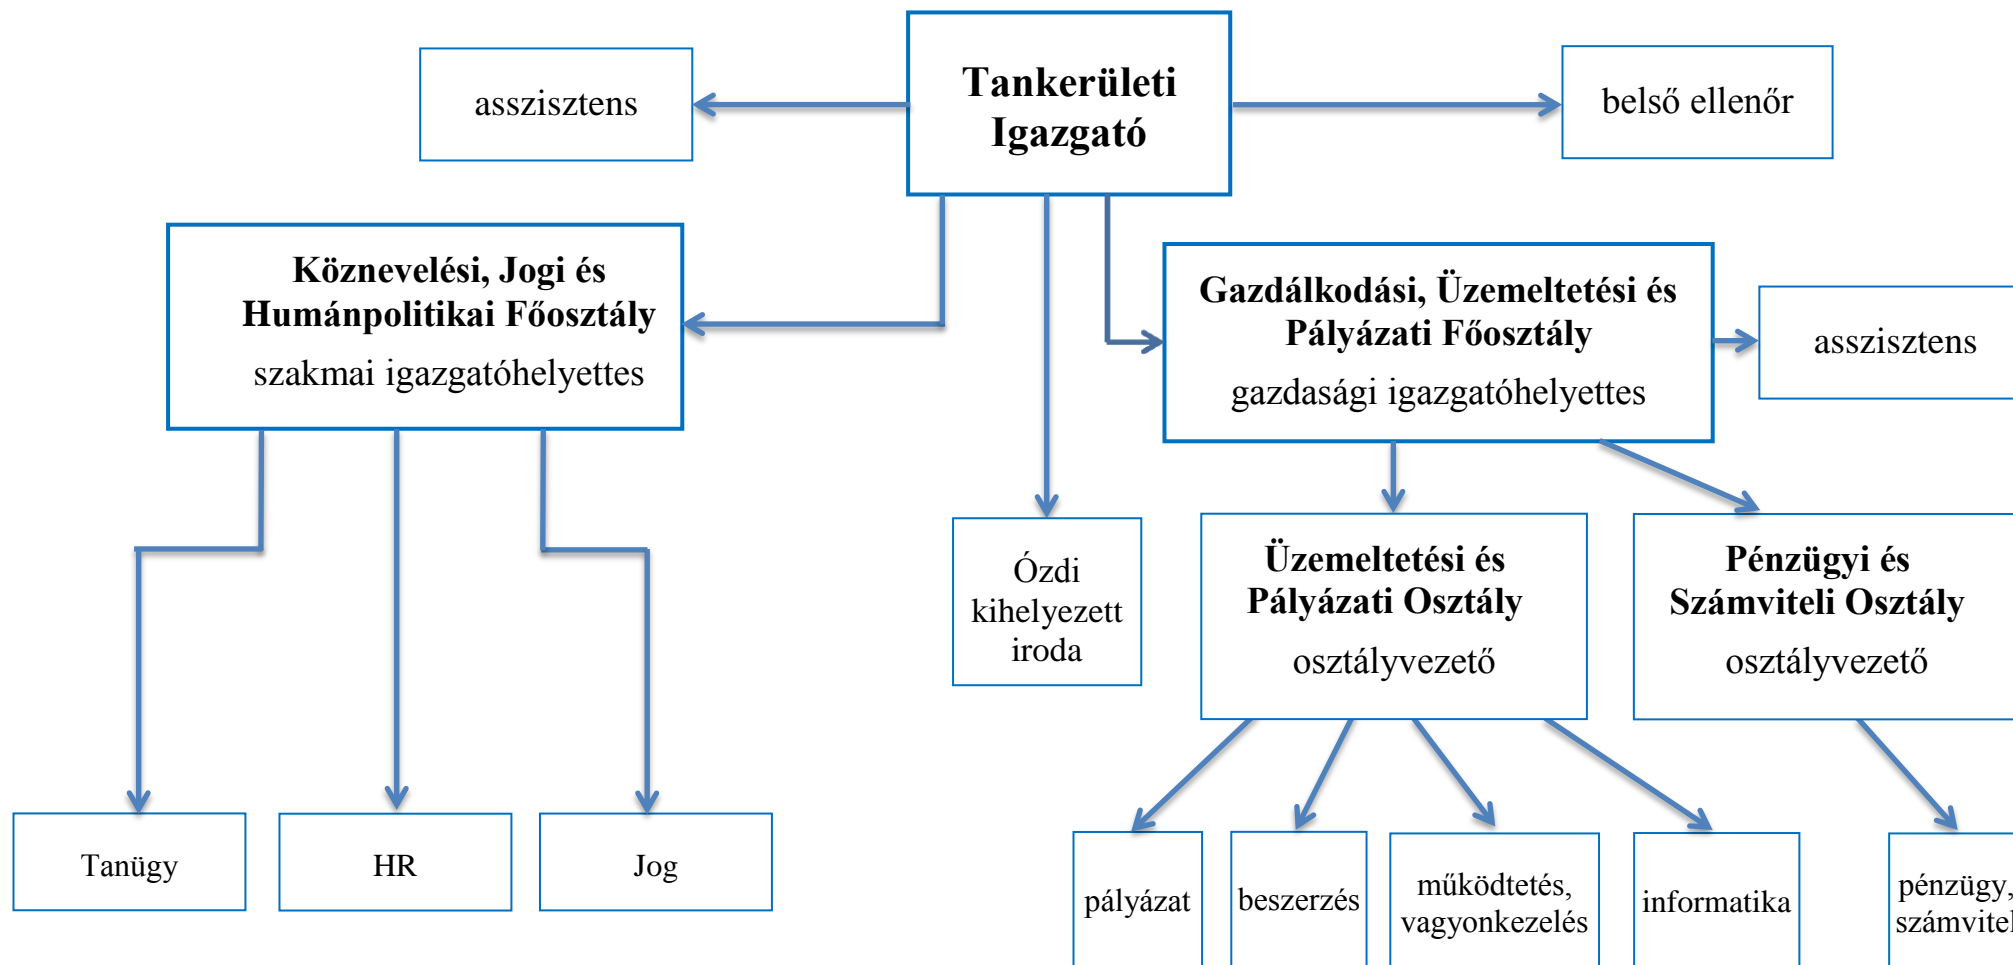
asszisztens

Tankerületi Igazgató

belső ellenőr

Köznevelési, Jogi és Humánpolitikai Főosztály
szakmai igazgatóhelyettes

Gazdálkodási, Üzemeltetési és Pályázati Főosztály
gazdasági igazgatóhelyettes

asszisztens

Ózdi kihelyezett iroda

Üzemeltetési és Pályázati Osztály
osztályvezető

Pénzügyi és Számviteli Osztály
osztályvezető

Tanügy

HR

Jog

pályázat

beszerzés

működtetés, vagyonkezelés

informatika

pénzügy, számvitel